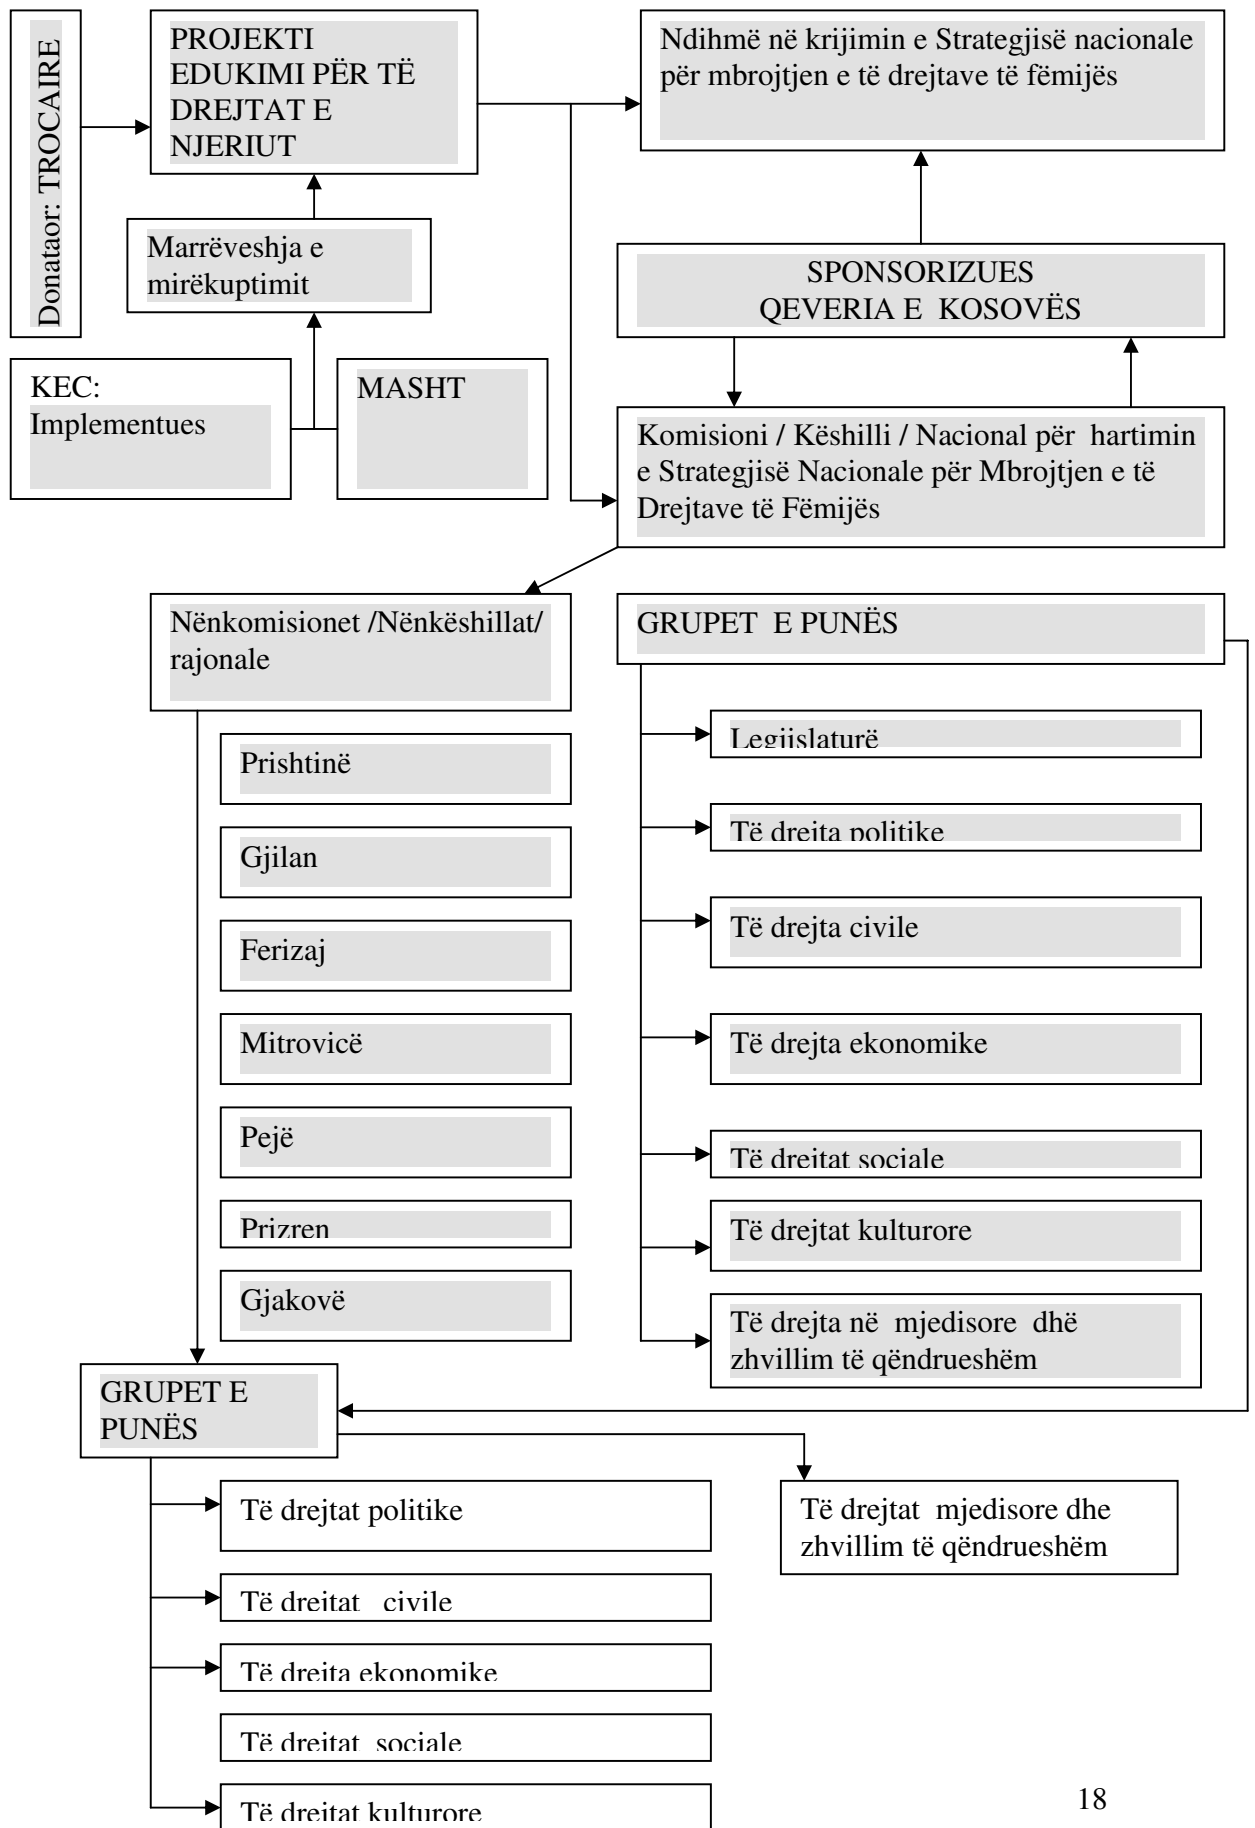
Donataor: TROCAIRE

PROJEKTI EDUKIMI PËR TË DREJTAT E NJERIUT

Ndihmë në krijimin e Strategjisë nacionale për mbrojtjen e të drejtave të fëmijës

Marrëveshja e mirëkuptimit

SPONSORIZUES QEVERIA E KOSOVËS

KEC: Implementues

MASHT

Komisioni / Këshilli / Nacional për hartimin e Strategjisë Nacionale për Mbrojtjen e të Drejtave të Fëmijës

Nënkomisionet /Nënkëshillat/ rajonale

GRUPET E PUNËS

Prishtinë

Gjilan

Ferizaj

Mitrovicë

Pejë

Prizren

Gjakovë

Legjislaturë

Të drejta politike

Të drejta civile

Të drejta ekonomike

Të drejtat sociale

Të drejtat kulturore

Të drejta në mjedisore dhë zhvillim të qëndrueshëm

GRUPET E PUNËS

Të drejtat politike

Të drejtat civile

Të drejta ekonomike

Të drejtat sociale

Të drejtat kulturore

Të drejtat mjedisore dhe zhvillim të qëndrueshëm

18